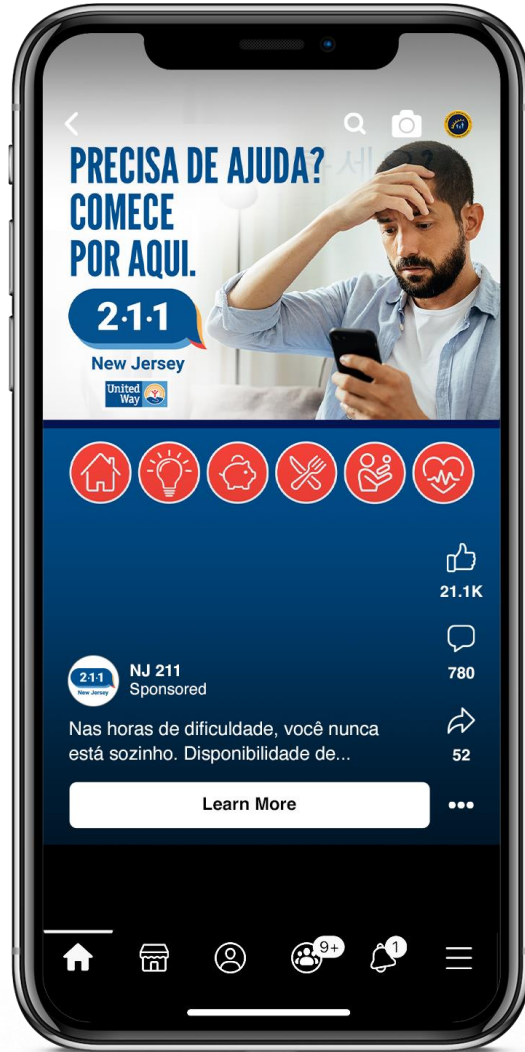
PRECISA DE AJUDA? COMECE POR AQUI.

2·1·1
New Jersey
United Way

21.1K
780
52

2·1·1 New Jersey
NJ 211
Sponsored

Nas horas de dificuldade, você nunca está sozinho. Disponibilidade de...

Learn More

9+
1